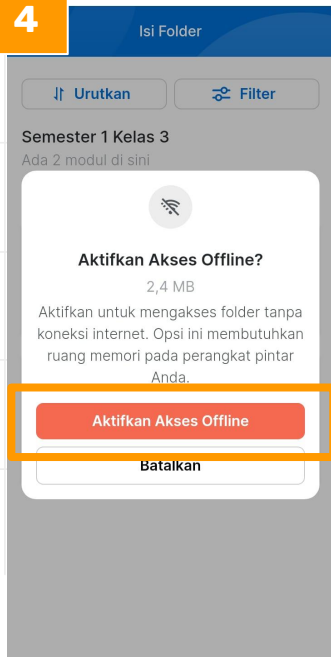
4

Isi Folder

Urutkan

Filter

Semester 1 Kelas 3

Ada 2 modul di sini

Aktifkan Akses Offline?

2,4 MB

Aktifkan untuk mengakses folder tanpa koneksi internet. Opsi ini membutuhkan ruang memori pada perangkat pintar Anda.

Aktifkan Akses Offline

Batalkan